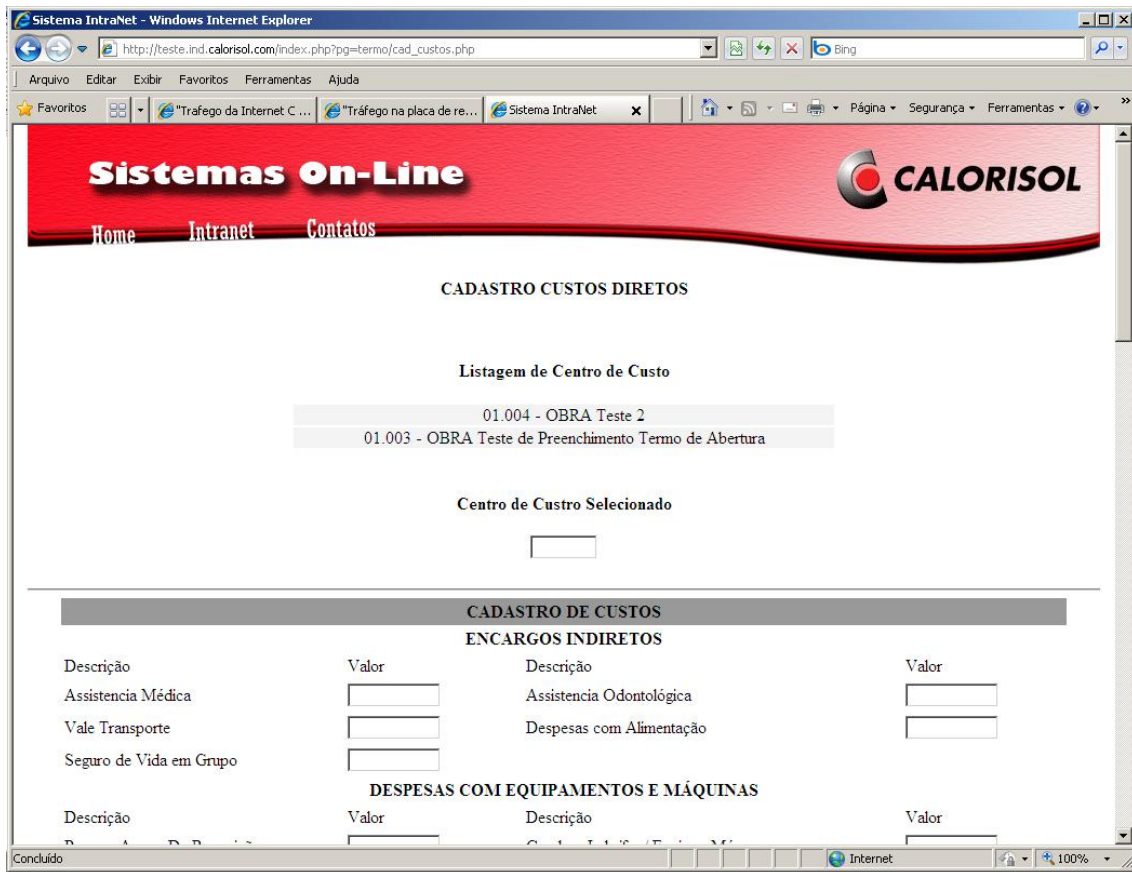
Sistema IntraNet - Windows Internet Explorer

http://teste.ind.calorisol.com/index.php?pg=termo/cad_custos.php

Bing

Arquivo Editar Exibir Favoritos Ferramentas Ajuda

Favoritos "Trafego da Internet C ... "Tráfego na placa de re... Sistema IntraNet

Página ▾ Segurança ▾ Ferramentas ▾

Sistemas On-Line

CALORISOL

Home Intranet Contatos

CADASTRO CUSTOS DIRETOS

Listagem de Centro de Custo

01.004 - OBRA Teste 2
01.003 - OBRA Teste de Preenchimento Termo de Abertura

Centro de Custro Selecionado

CADASTRO DE CUSTOS
ENCARGOS INDIRETOS

| Descrição | Valor | Descrição | Valor |
|---|---|---|---|
| Assistencia Médica | | Assistencia Odontológica | |
| Vale Transporte | | Despesas com Alimentação | |
| Seguro de Vida em Grupo | | | |

DESPESAS COM EQUIPAMENTOS E MÁQUINAS

| Descrição | Valor | Descrição | Valor |
|---|---|---|---|
| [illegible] | | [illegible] | |

Concluído

Internet

100%